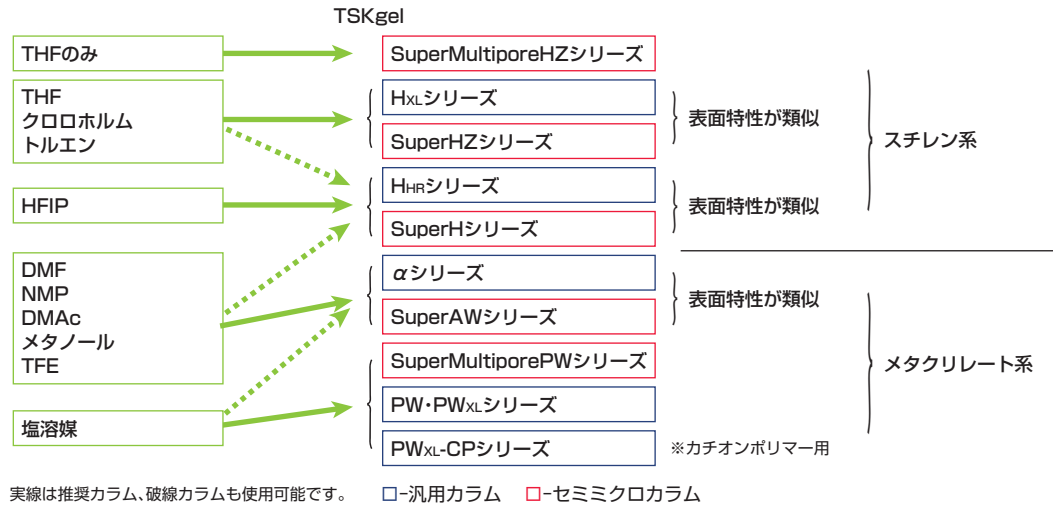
TSKgel

THFのみ

THF
クロロホルム
トルエン

HFIP

DMF
NMP
DMAc
メタノール
TFE

塩溶媒

SuperMultiporeHZシリーズ

H$_{XL}$シリーズ

SuperHZシリーズ

H$_{HR}$シリーズ

SuperHシリーズ

$\alpha$シリーズ

SuperAWシリーズ

SuperMultiporePWシリーズ

PW・PW$_{XL}$シリーズ

PW$_{XL}$-CPシリーズ

表面特性が類似

表面特性が類似

表面特性が類似

スチレン系

メタクリレート系

※カチオンポリマー用

実線は推奨カラム、破線カラムも使用可能です。 □-汎用カラム □-セミミクロカラム